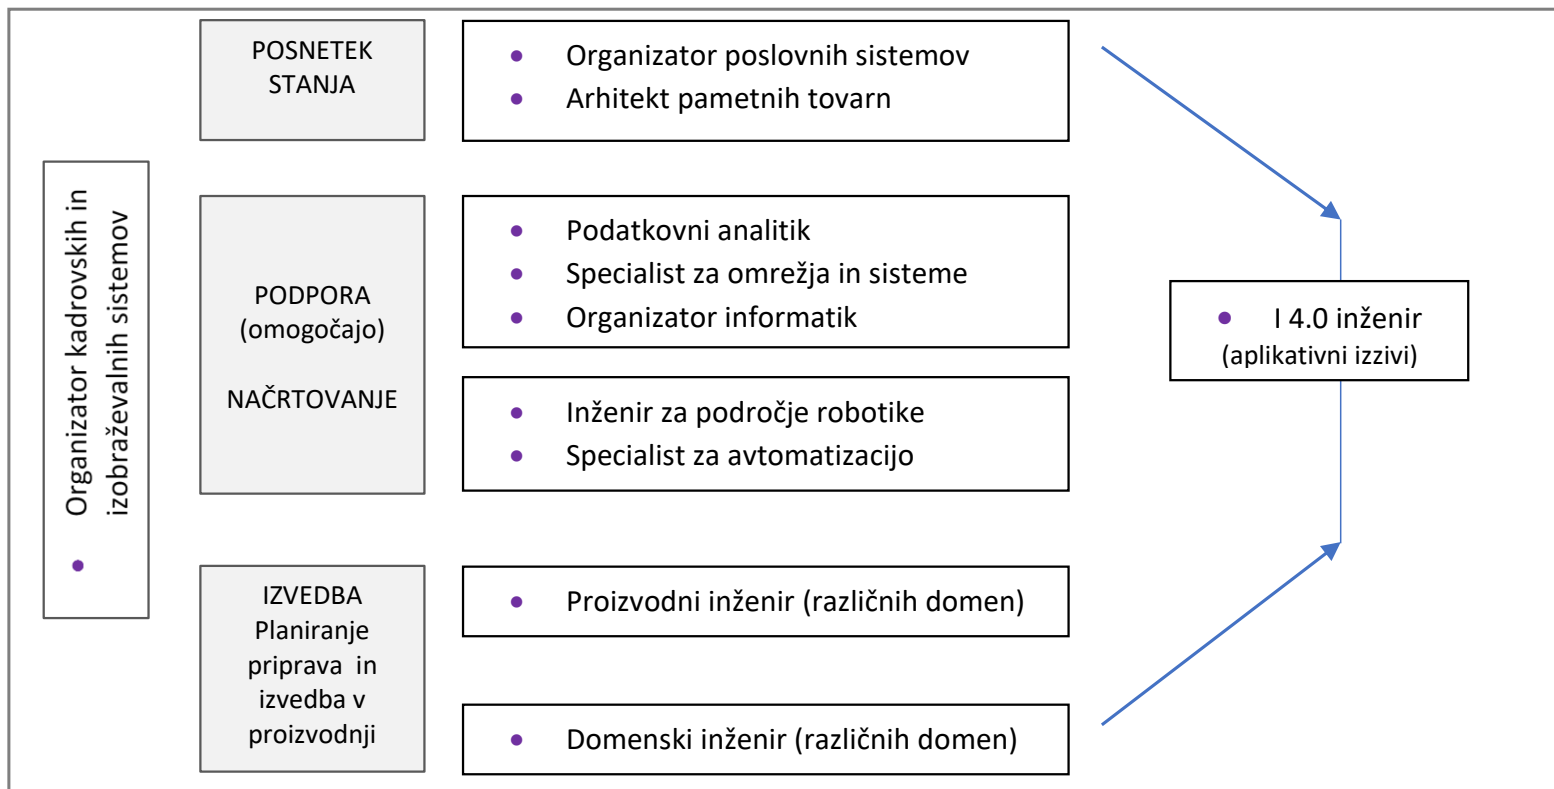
• Organizator kadrovskih in izobraževalnih sistemov

POSNETEK STANJA

• Organizator poslovnih sistemov
• Arhitekt pametnih tovarn

PODPORA (omogočajo)

NAČRTOVANJE

• Podatkovni analitik
• Specialist za omrežja in sisteme
• Organizator informatik

• Inženir za področje robotike
• Specialist za avtomatizacijo

IZVEDBA Planiranje priprava in izvedba v proizvodnji

• Proizvodni inženir (različnih domen)

• Domenski inženir (različnih domen)

• I 4.0 inženir (aplikativni izzivi)